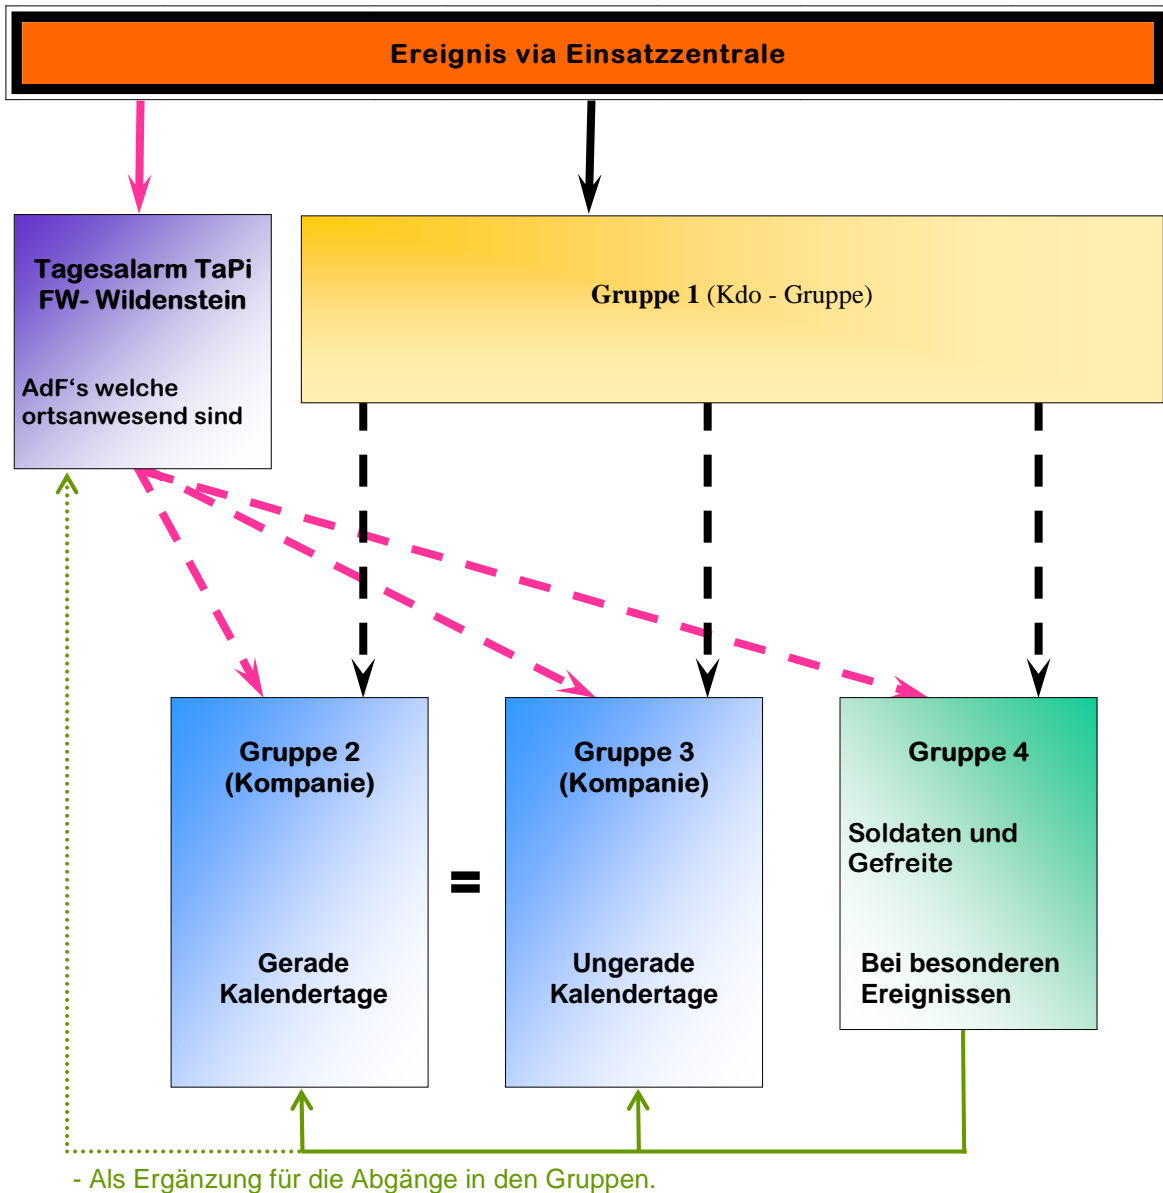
Ereignis via Einsatzzentrale

Tagesalarm TaPi FW- Wildenstein

AdF‘s welche ortsanwesend sind

Gruppe 1 (Kdo - Gruppe)

Gruppe 2 (Kompanie)

Gerade Kalendertage

=

Gruppe 3 (Kompanie)

Ungerade Kalendertage

Gruppe 4

Soldaten und Gefreite

Bei besonderen Ereignissen

- Als Ergänzung für die Abgänge in den Gruppen.